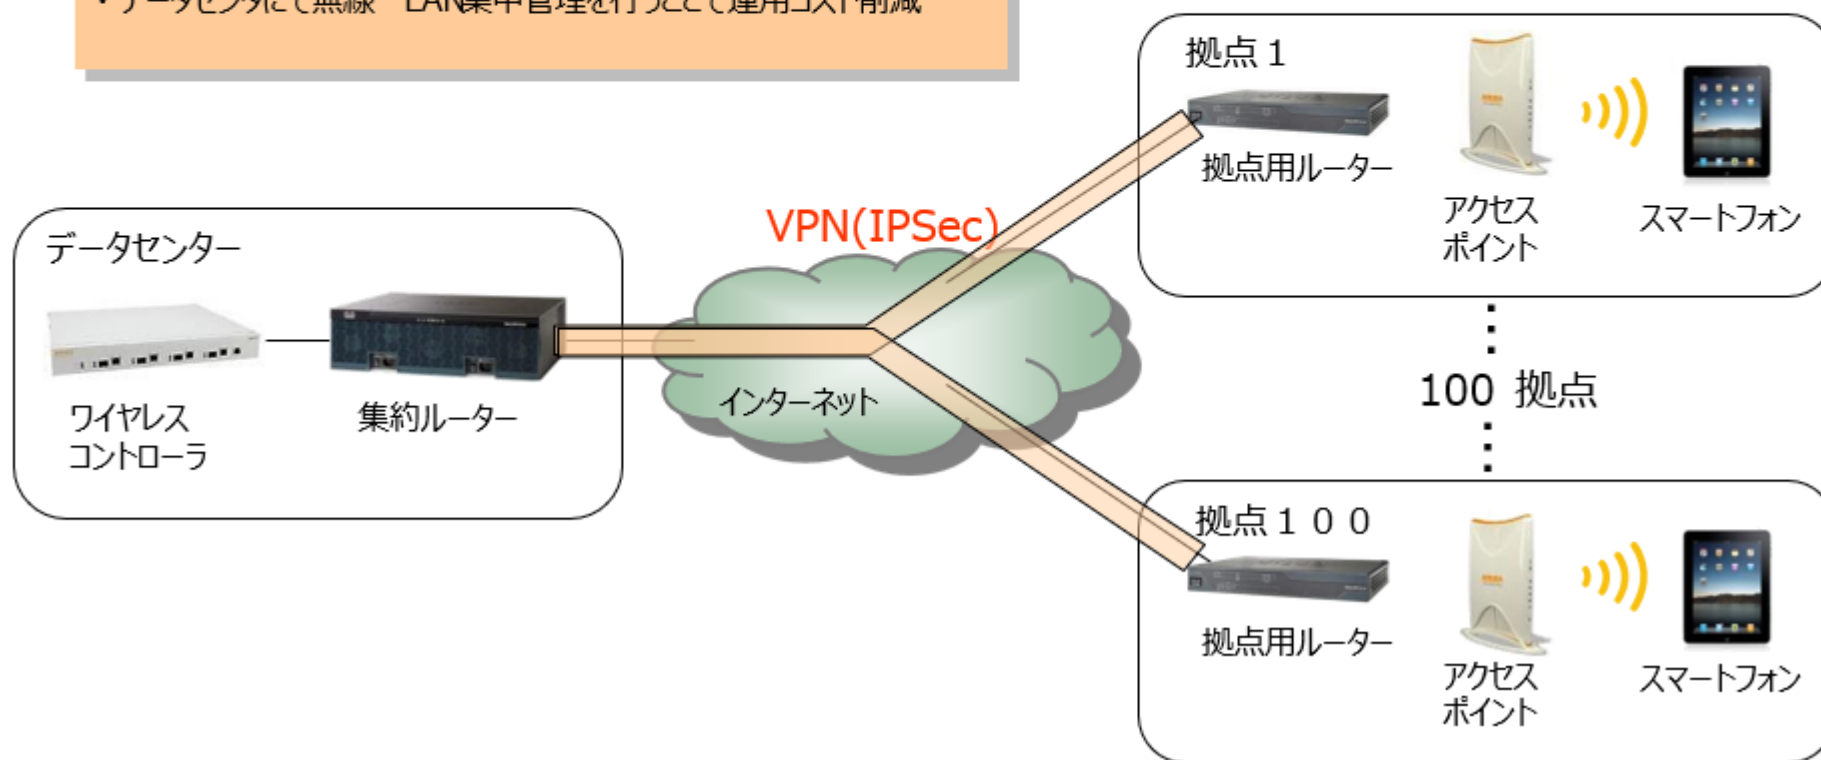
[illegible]

拠点１

拠点用ルーター

アクセスポイント

スマートフォン

VPN(IPSec)

データセンター

ワイヤレスコントローラ

集約ルーター

インターネット

100 拠点

拠点１００

拠点用ルーター

アクセスポイント

スマートフォン